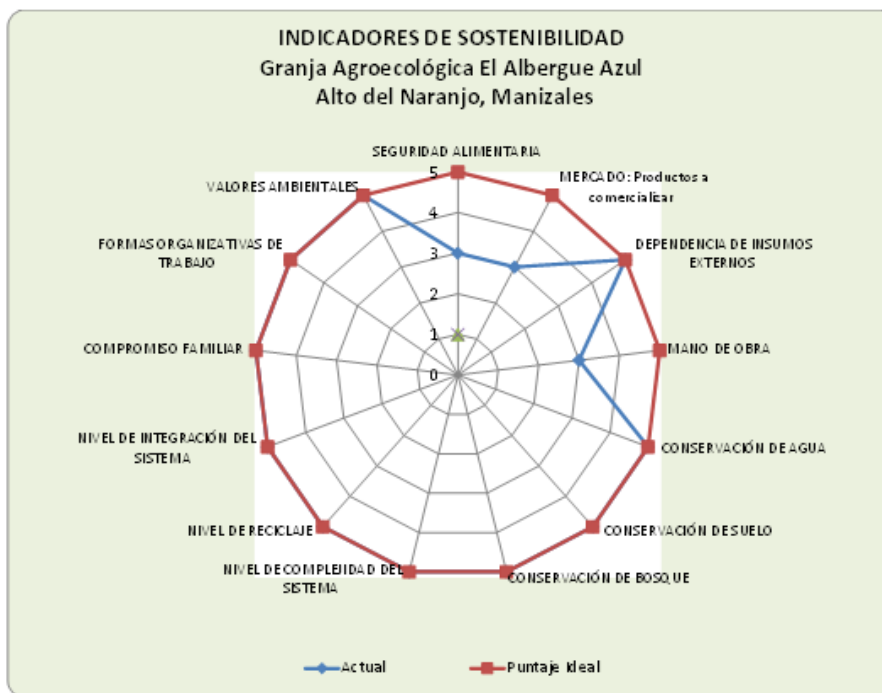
INDICADORES DE SOSTENIBILIDAD
Granja Agroecológica El Albergue Azul
Alto del Naranjo, Manizales

SEGURIDAD ALIMENTARIA
MERCADO: Productos a comercializar
DEPENDENCIA DE INSUMOS EXTERNOS
MANO DE OBRA
CONSERVACIÓN DE AGUA
CONSERVACIÓN DE SUELO
CONSERVACIÓN DE BOSQUE
NIVEL DE COMPLEJIDAD DEL SISTEMA
NIVEL DE RECICLAJE
NIVEL DE INTEGRACIÓN DEL SISTEMA
COMPROMISO FAMILIAR
FORMAS ORGANIZATIVAS DE TRABAJO
VALORES AMBIENTALES

5
4
3
2
1
0

Actual
Puntaje Ideal